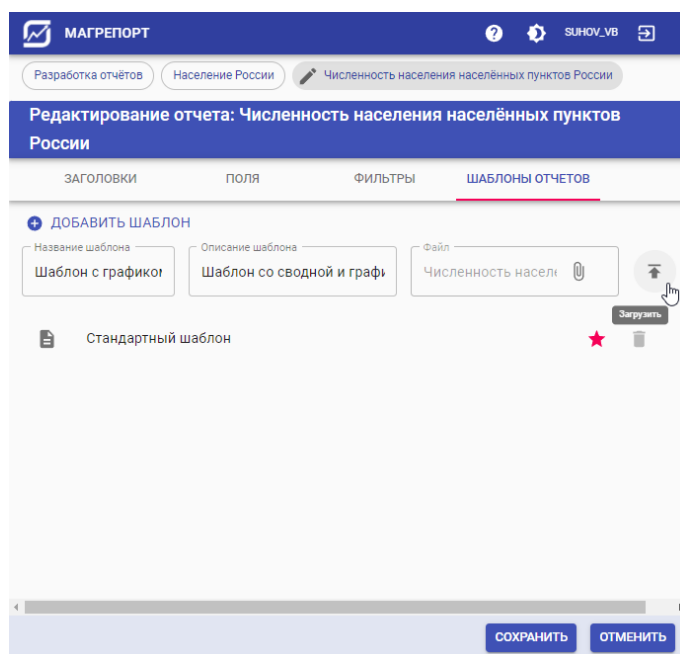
МАГРЕПОРТ

SUHOV_VB

Разработка отчётов

Население России

Численность населения населённых пунктов России

Редактирование отчета: Численность населения населённых пунктов России

ЗАГОЛОВКИ

ПОЛЯ

ФИЛЬТРЫ

ШАБЛОНЫ ОТЧЕТОВ

ДОБАВИТЬ ШАБЛОН

Название шаблона
Шаблон с графиком

Описание шаблона
Шаблон со сводной и графи

Файл
Численность населе

Загрузить

Стандартный шаблон

СОХРАНИТЬ

ОТМЕНИТЬ